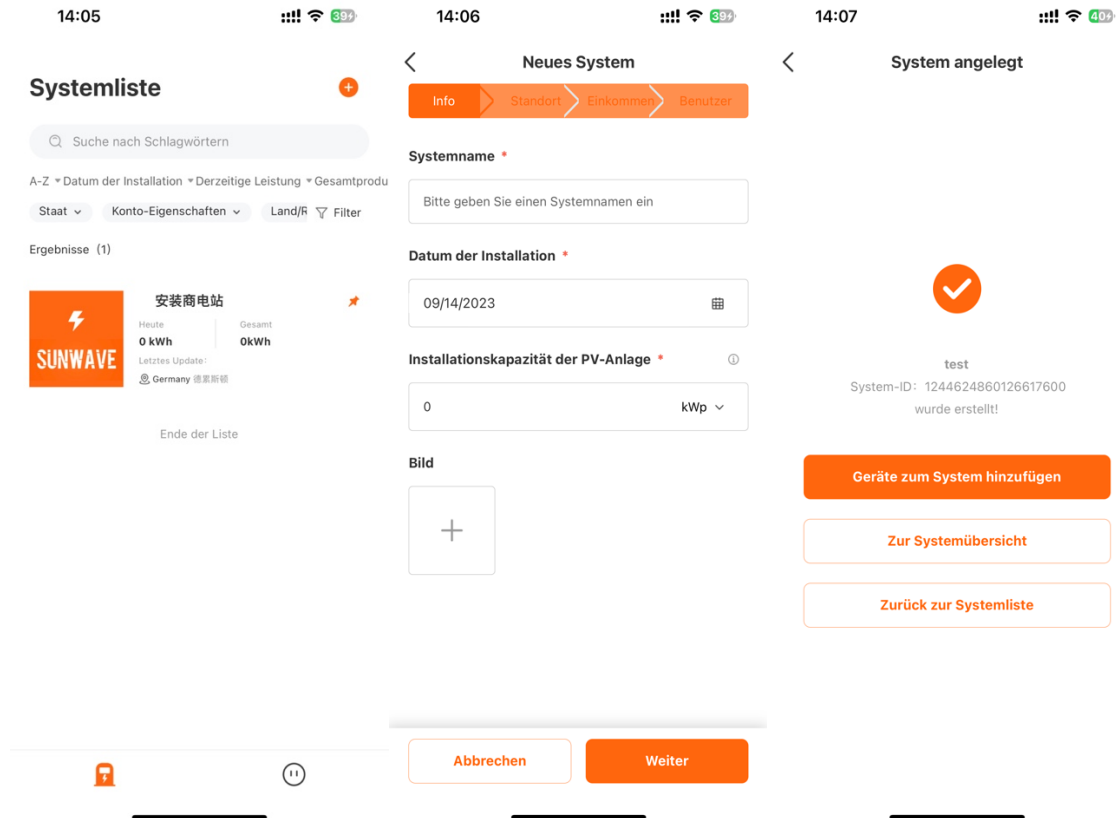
14:05

39

Systemliste

Suche nach Schlagwörtern

A-Z Datum der Installation Derzeitige Leistung Gesamtprodu

Staat Konto-Eigenschaften Land/R Filter

Ergebnisse (1)

SUNWAVE

安装商电站

Heute
0 kWh

Gesamt
0kWh

Letztes Update:

Germany 德素斯顿

Ende der Liste

14:06

39

Neues System

Info Standort Einkommen Benutzer

Systemname *

Bitte geben Sie einen Systemnamen ein

Datum der Installation *

09/14/2023

Installationskapazität der PV-Anlage *

0 kWp

Bild

Abbrechen Weiter

14:07

40

System angelegt

test
System-ID: 1244624860126617600
wurde erstellt!

Geräte zum System hinzufügen

Zur Systemübersicht

Zurück zur Systemliste